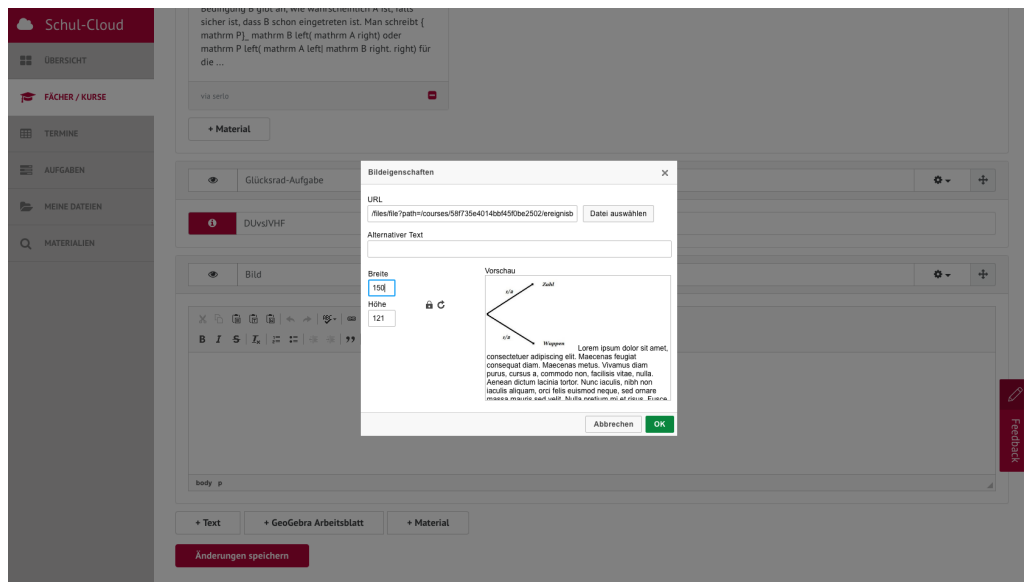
Schul-Cloud

ÜBERSICHT

FÄCHER / KURSE

TERMINE

AUFGABEN

MEINE DATEIEN

MATERIALIEN

Bedingung B gibt an, wie wahrscheinlich A ist, falls sicher ist, dass B schon eingetreten ist. Man schreibt { mathrm P}_ mathrm B left( mathrm A right) oder mathrm P left( mathrm A left| mathrm B right. right) für die ...

via serlo

+ Material

Glücksrad-Aufgabe

DUvsJVHF

Bild

body p

+ Text

+ GeoGebra Arbeitsblatt

+ Material

Änderungen speichern

Feedback

Bildeigenschaften

URL

/files/file?path=/courses/58f735e4014bbf45f0be2502/ereignisb

Datei auswählen

Alternativer Text

Breite

150

Höhe

121

Vorschau

c/a

Zahl

c/a

Wappen

Lorem ipsum dolor sit amet, consectetuer adipiscing elit. Maecenas feugiat consequat diam. Maecenas metus. Vivamus diam purus, cursus a, commodo non, facilisis vitae, nulla. Aenean dictum lacinia tortor. Nunc iaculis, nibh non iaculis aliquam, orci felis euismod neque, sed ornare massa mauris sed velit. Nulla pretium mi et risus. Fusce

Abbrechen

OK